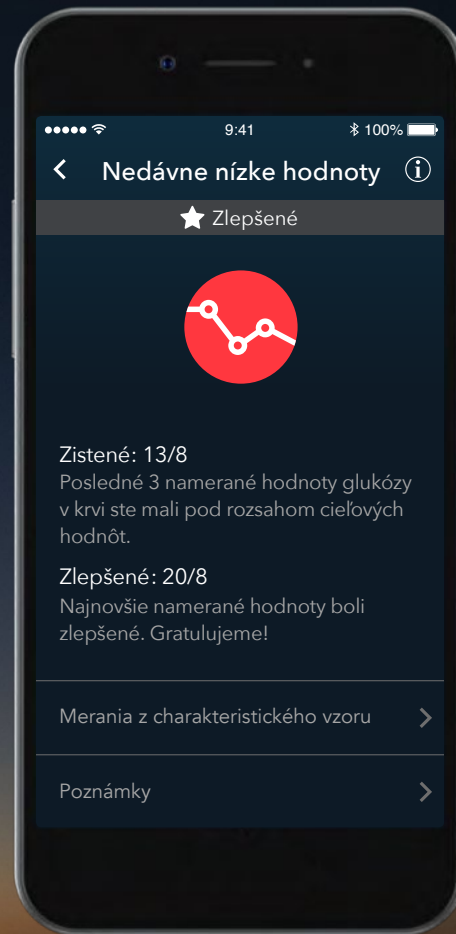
9:41
100%

Nedávne nízke hodnoty

Zlepšené

Zistené: 13/8
Posledné 3 namerané hodnoty glukózy v krvi ste mali pod rozsahom cieľových hodnôt.

Zlepšené: 20/8
Najnovšie namerané hodnoty boli zlepšené. Gratulujeme!

Merania z charakteristického vzoru

Poznámky